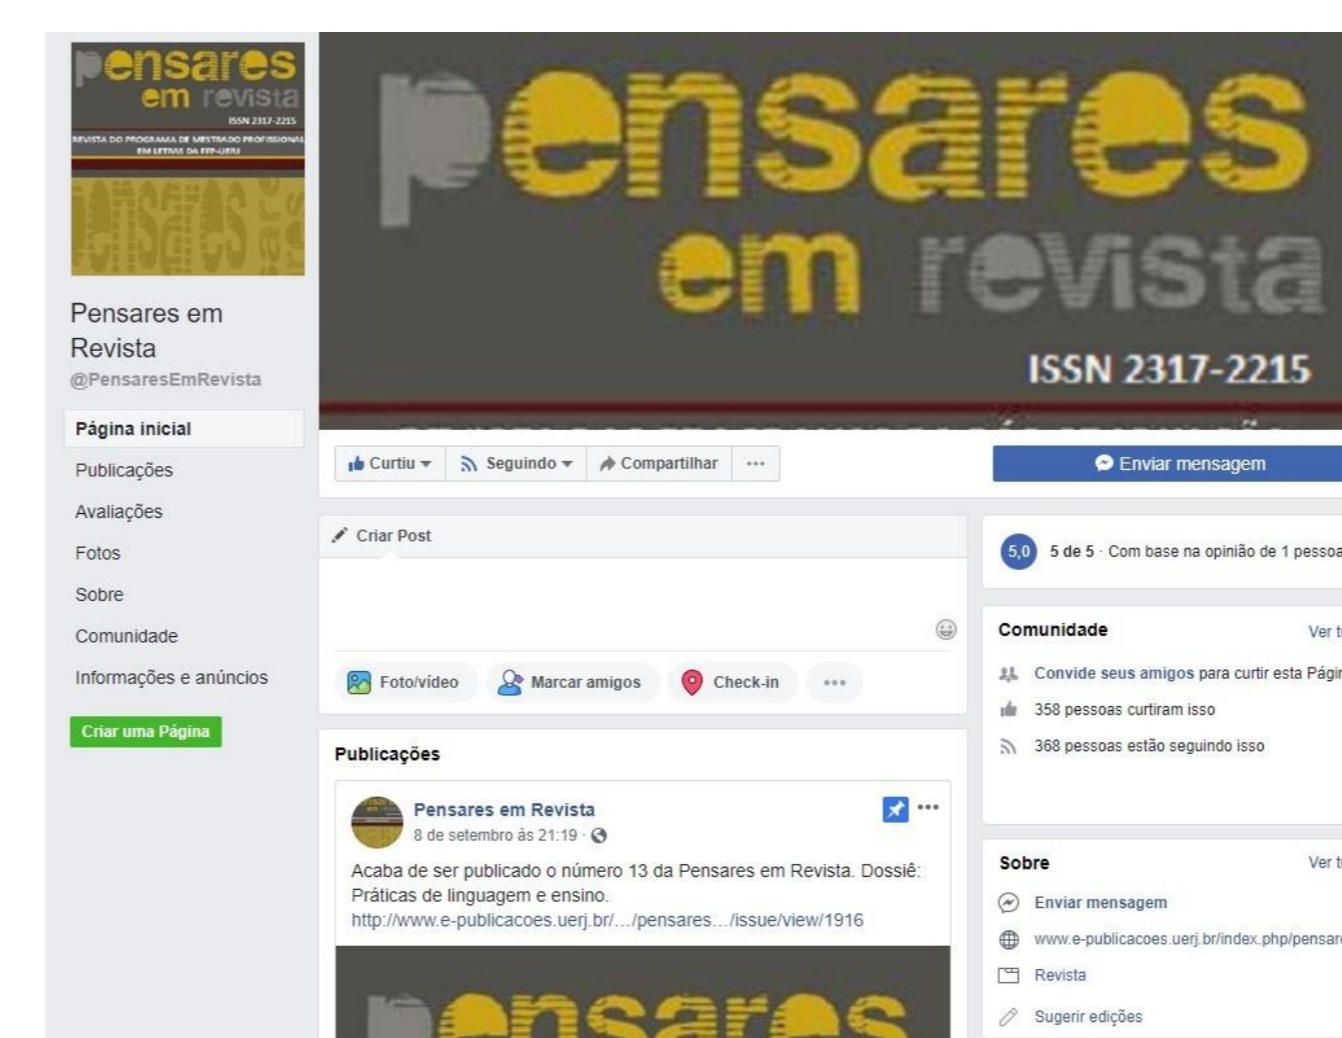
pensares em revista
ISSN 2317-2215
REVISTA DO PROGRAMA DE MESTRADO PROFISSIONAL EM LETRAS DA FFP-UERJ

Pensares em Revista
@PensaresEmRevista

Página inicial
Publicações
Avaliações
Fotos
Sobre
Comunidade
Informações e anúncios

Criar uma Página

pensares em revista
ISSN 2317-2215

Curtiu
Seguindo
Compartilhar
...
Enviar mensagem

Criar Post

Foto/vídeo
Marcar amigos
Check-in
...

Publicações

Pensares em Revista
8 de setembro às 21:19

Acaba de ser publicado o número 13 da Pensares em Revista. Dossiê: Práticas de linguagem e ensino.
http://www.e-publicacoes.uerj.br/.../pensares.../issue/view/1916

pensares

5,0 5 de 5 · Com base na opinião de 1 pessoa

Comunidade
Ver t
Convide seus amigos para curtir esta Págin
358 pessoas curtiram isso
368 pessoas estão seguindo isso

Sobre
Ver t
Enviar mensagem
www.e-publicacoes.uerj.br/index.php/pensar
Revista
Sugerir edições